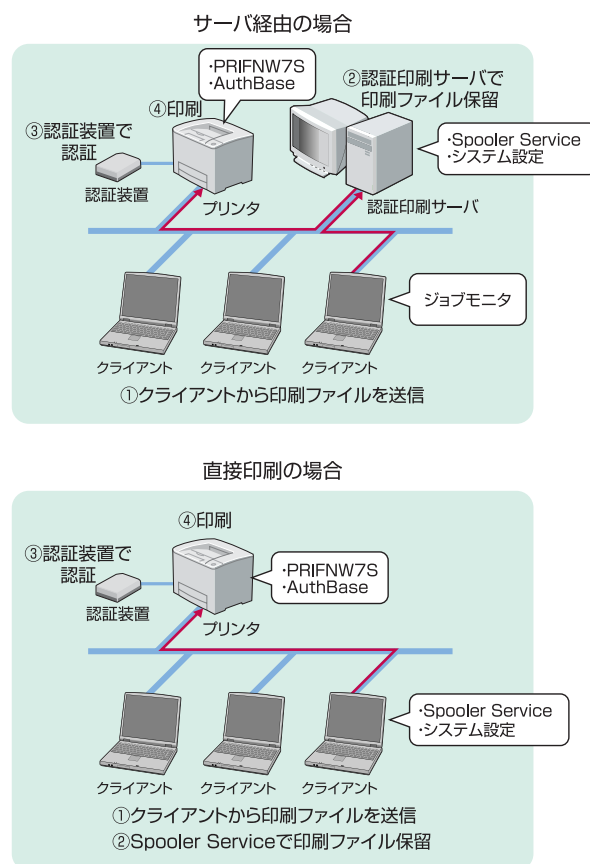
サーバ経由の場合

・PRIFNW7S
・AuthBase

②認証印刷サーバで
印刷ファイル保留

④印刷

③認証装置で
認証

・Spooler Service
・システム設定

認証装置

プリンタ

認証印刷サーバ

ジョブモニタ

クライアント　クライアント　クライアント

①クライアントから印刷ファイルを送信

直接印刷の場合

④印刷

③認証装置で
認証

・PRIFNW7S
・AuthBase

認証装置

プリンタ

・Spooler Service
・システム設定

クライアント　クライアント　クライアント

①クライアントから印刷ファイルを送信
②Spooler Serviceで印刷ファイル保留